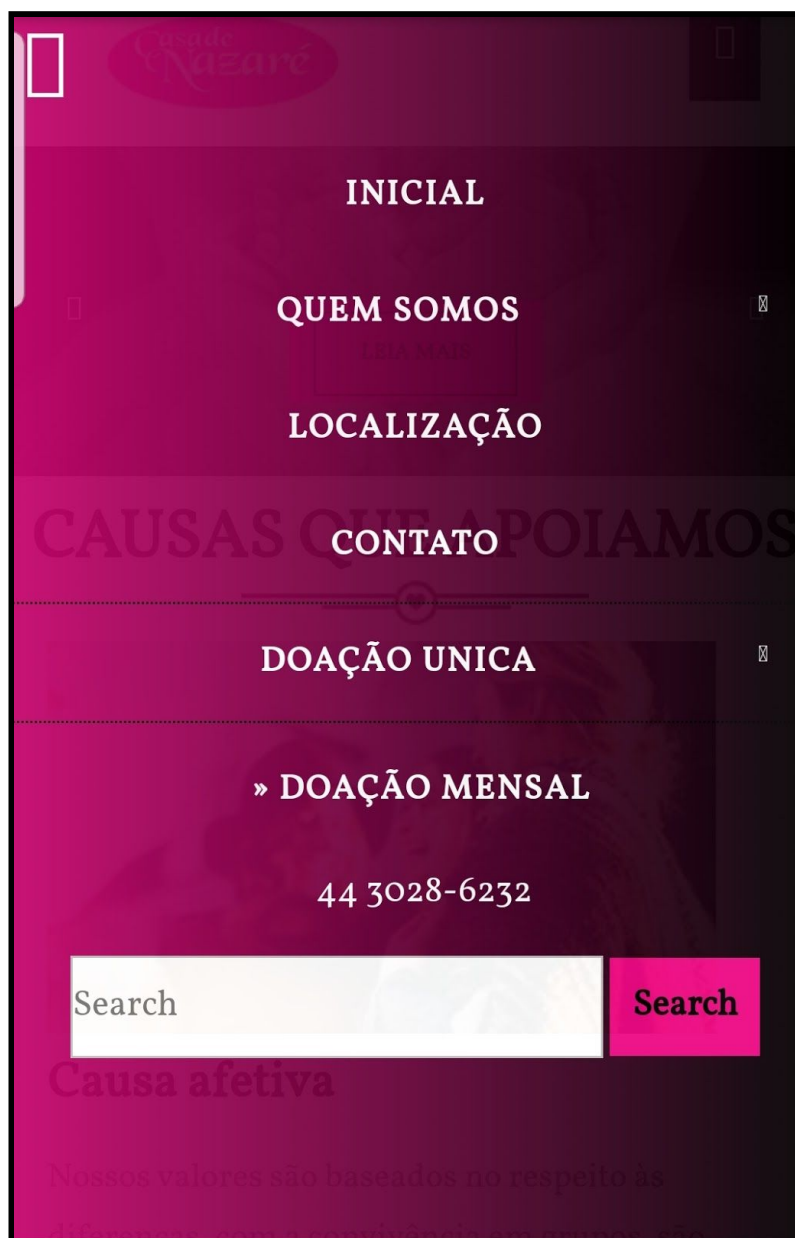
Casa de Nazaré

INICIAL

QUEM SOMOS

LEIA MAIS

LOCALIZAÇÃO

CAUSAS QUE APOIAMOS

CONTATO

DOAÇÃO UNICA

» DOAÇÃO MENSAL

44 3028-6232

Search

Search

Causa afetiva

Nossos valores são baseados no respeito às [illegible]